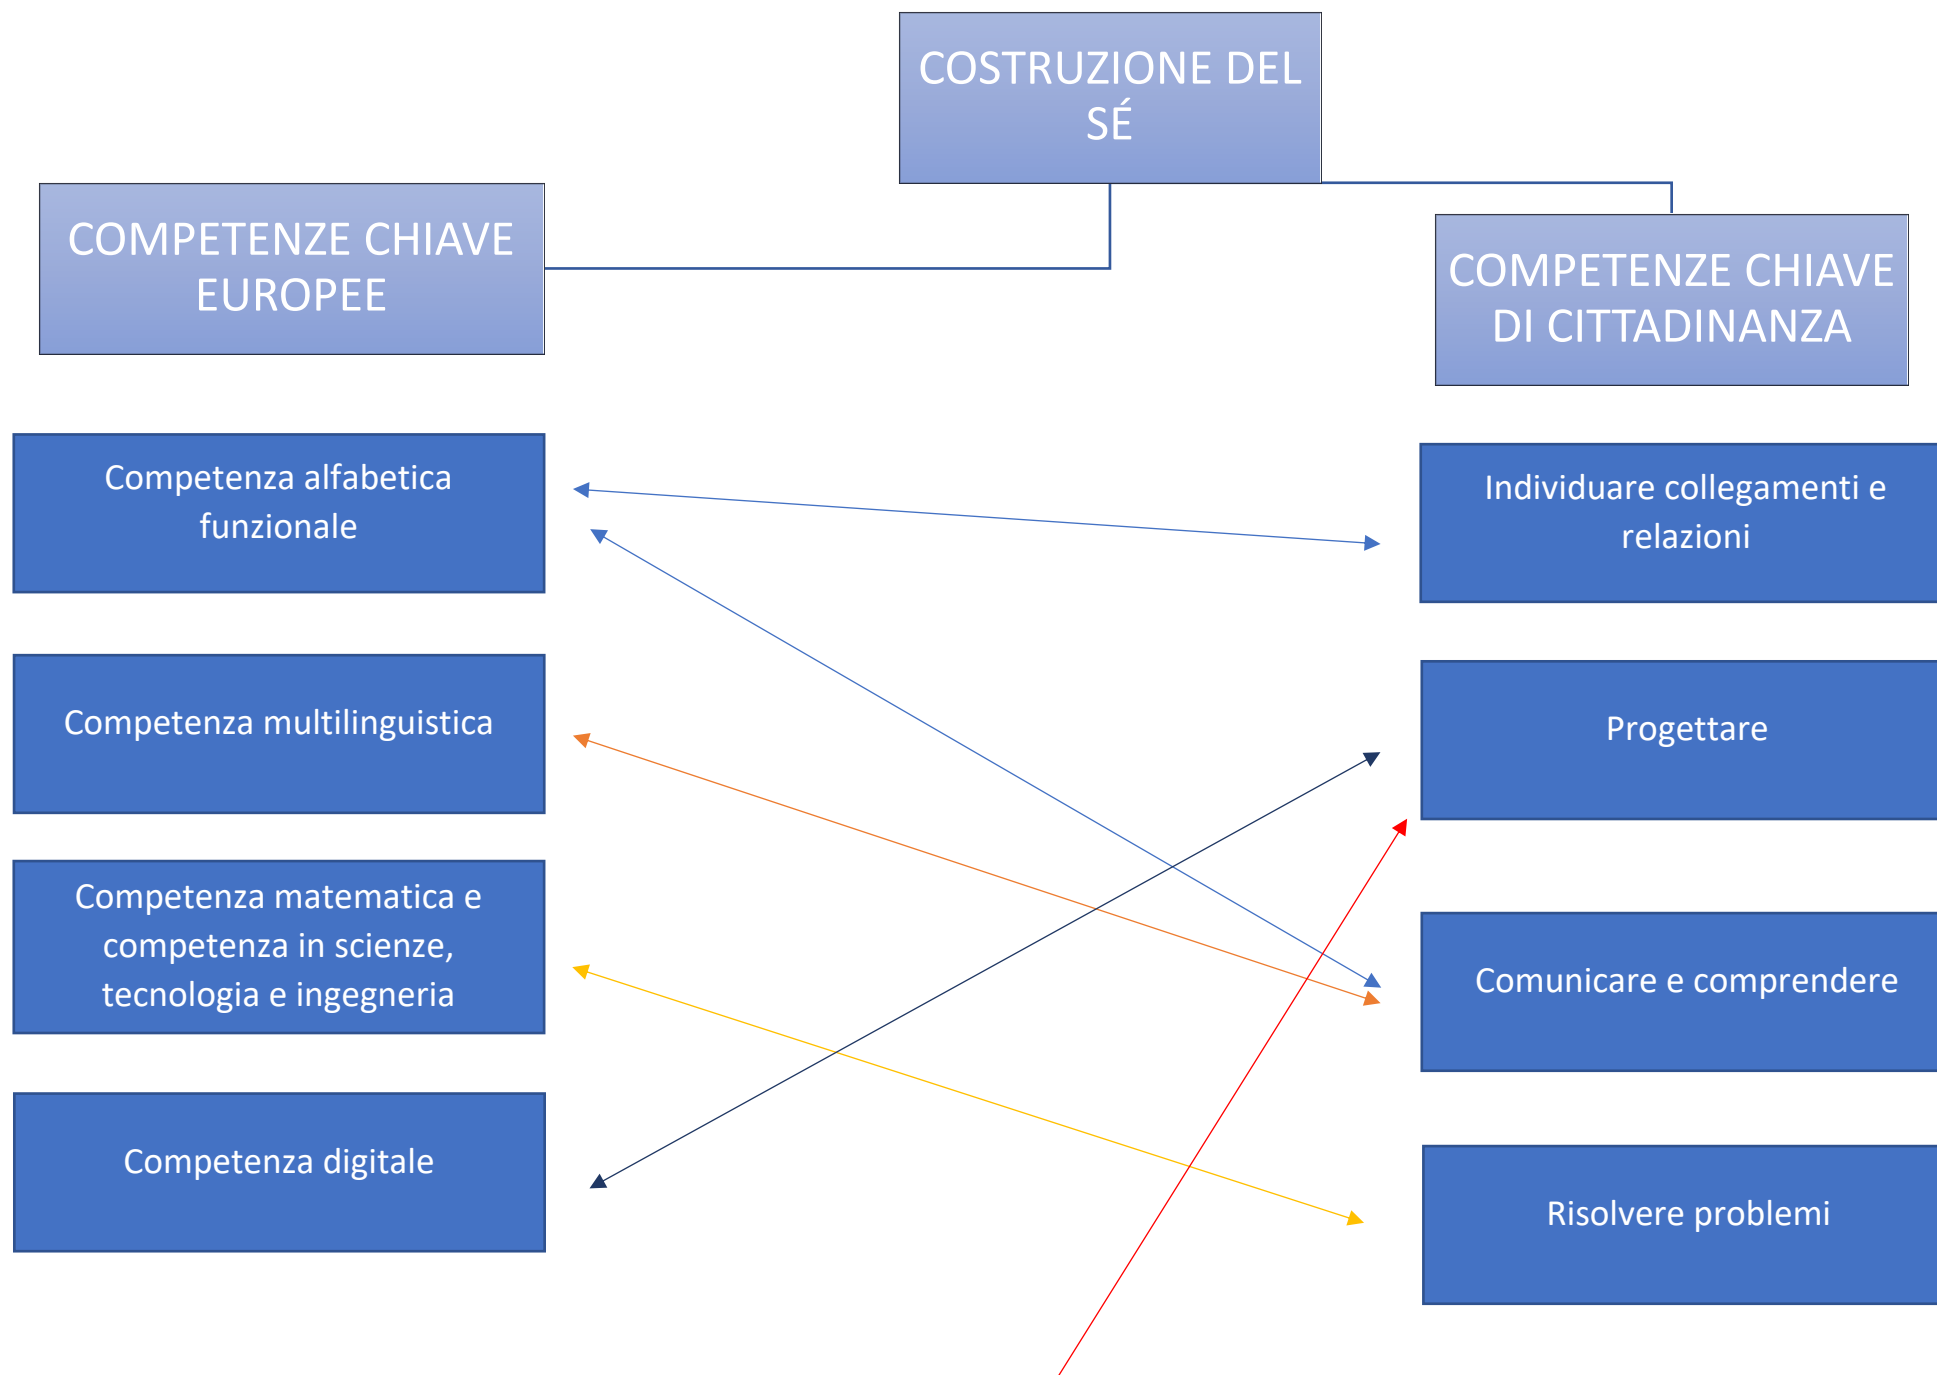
COSTRUZIONE DEL SÉ

COMPETENZE CHIAVE EUROPEE

COMPETENZE CHIAVE DI CITTADINANZA

Competenza alfabetica funzionale

Individuare collegamenti e relazioni

Competenza multilinguistica

Progettare

Competenza matematica e competenza in scienze, tecnologia e ingegneria

Comunicare e comprendere

Competenza digitale

Risolvere problemi